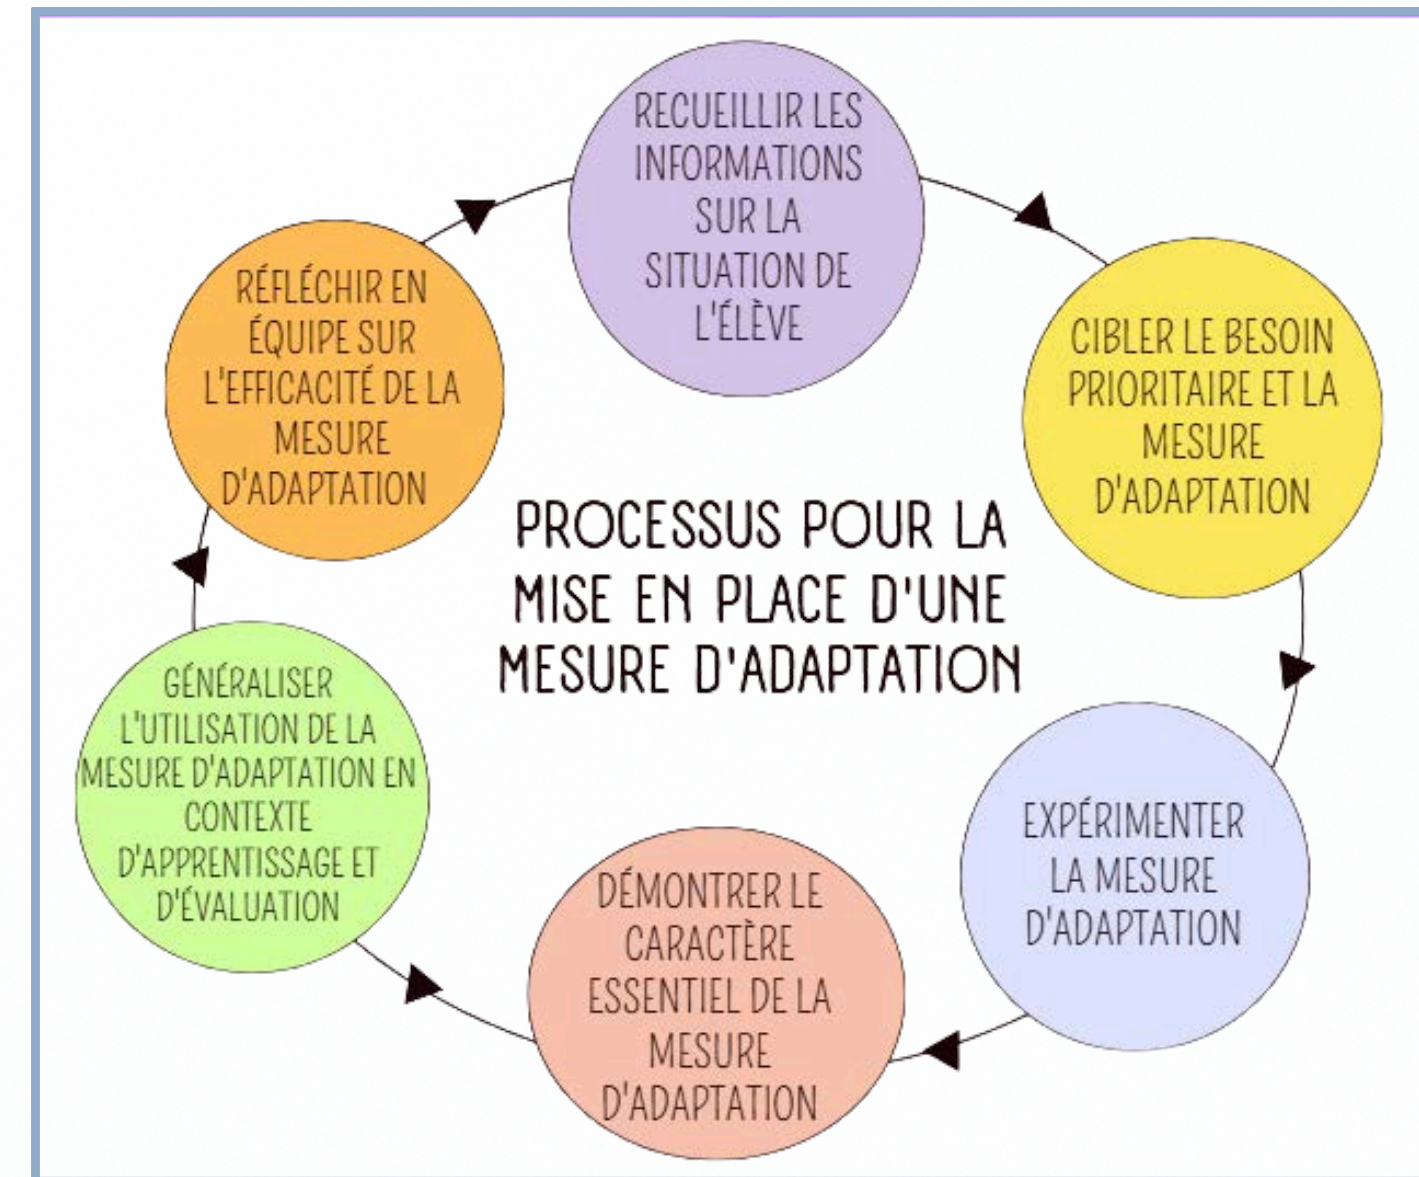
PROCESSUS POUR LA MISE EN PLACE D'UNE MESURE D'ADAPTATION

RECUEILLIR LES INFORMATIONS SUR LA SITUATION DE L'ÉLÈVE

CIBLER LE BESOIN PRIORITAIRE ET LA MESURE D'ADAPTATION

EXPÉRIMENTER LA MESURE D'ADAPTATION

DÉMONTRER LE CARACTÈRE ESSENTIEL DE LA MESURE D'ADAPTATION

GÉNÉRALISER L'UTILISATION DE LA MESURE D'ADAPTATION EN CONTEXTE D'APPRENTISSAGE ET D'ÉVALUATION

RÉFLÉCHIR EN ÉQUIPE SUR L'EFFICACITÉ DE LA MESURE D'ADAPTATION